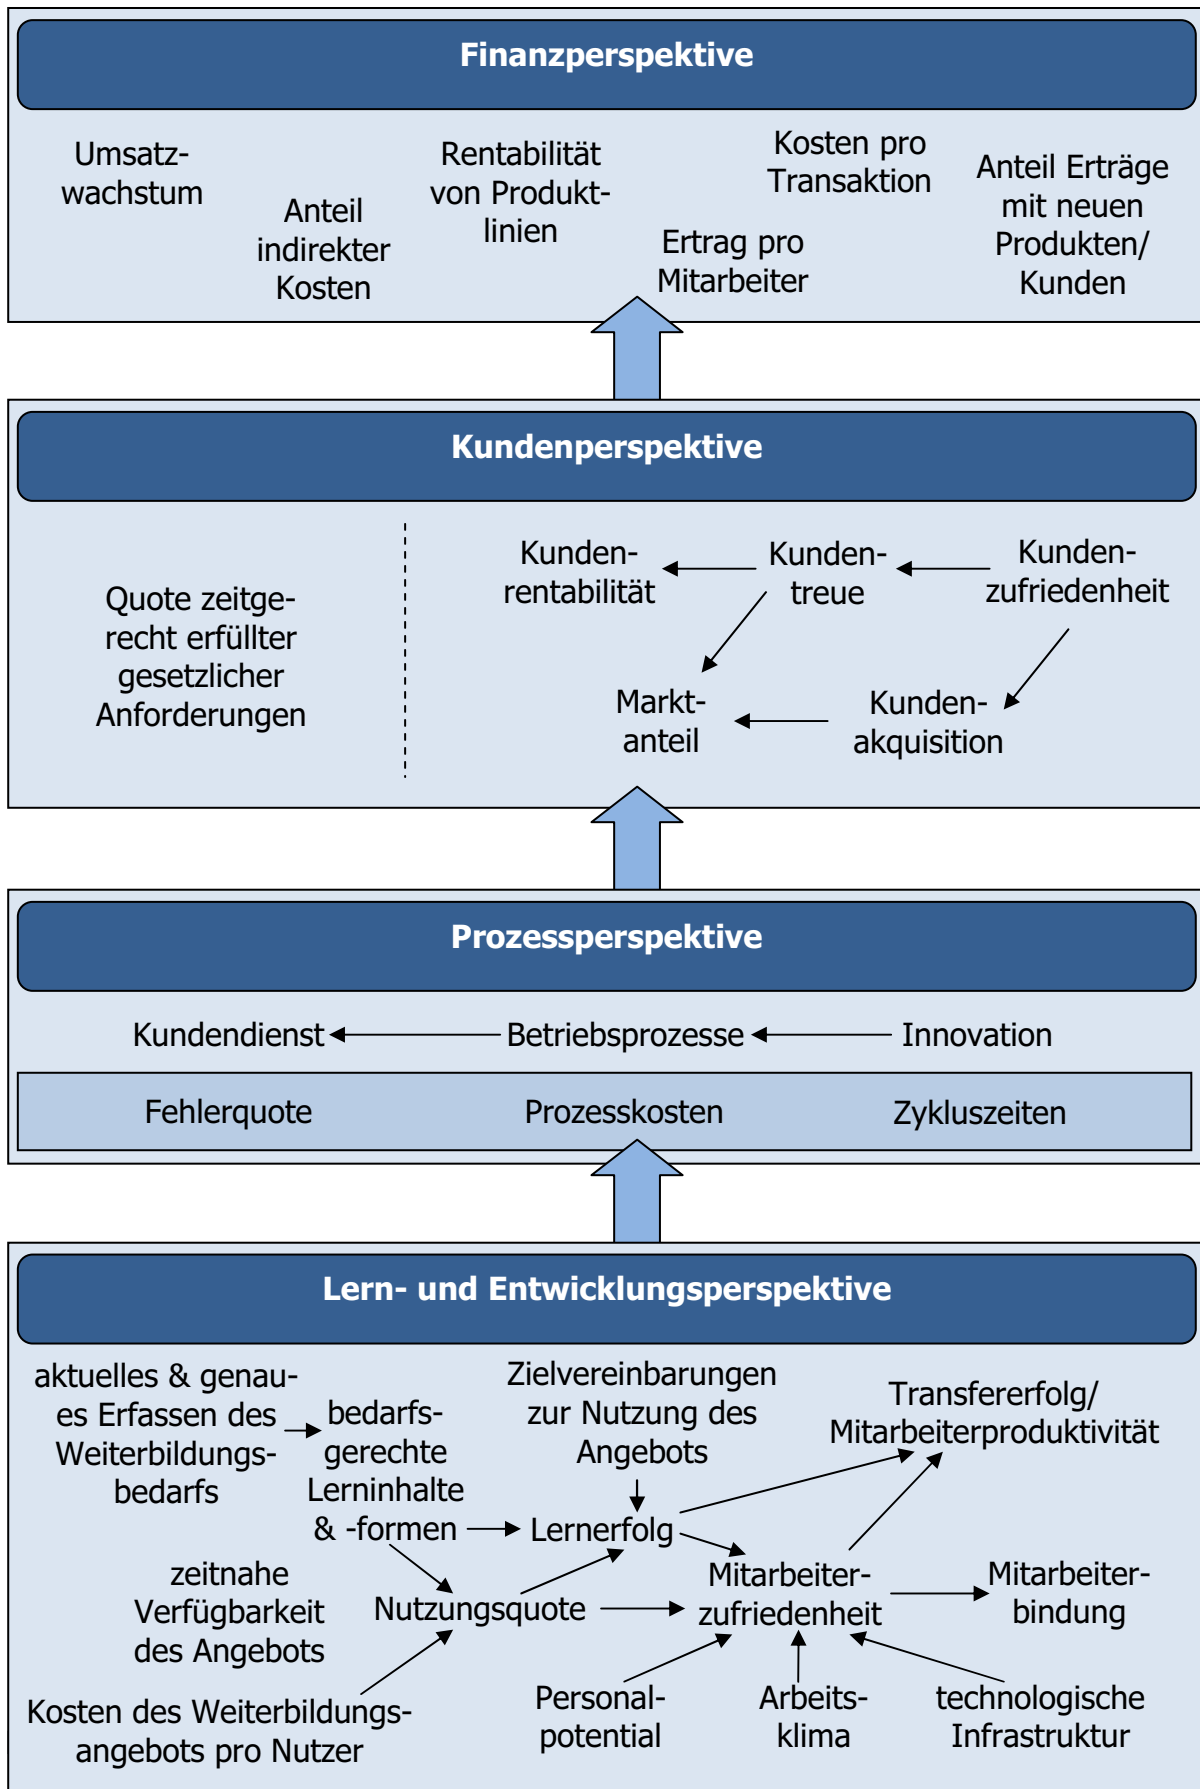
Finanzperspektive

Umsatzwachstum

Anteil indirekter Kosten

Rentabilität von Produktlinien

Kosten pro Transaktion

Ertrag pro Mitarbeiter

Anteil Erträge mit neuen Produkten/ Kunden

Kundenperspektive

Quote zeitgerecht erfüllter gesetzlicher Anforderungen

Kundenrentabilität

Kundentreue

Kundenzufriedenheit

Marktanteil

Kundenakquisition

Prozessperspektive

Kundendienst

Betriebsprozesse

Innovation

| Fehlerquote | Prozesskosten | Zykluszeiten |
|---|---|---|

Lern- und Entwicklungsperspektive

aktuelles & genaues Erfassen des Weiterbildungsbedarfs

bedarfsgerechte Lerninhalte & -formen

Zielvereinbarungen zur Nutzung des Angebots

Transfererfolg/ Mitarbeiterproduktivität

Lernerfolg

zeitnahe Verfügbarkeit des Angebots

Nutzungsquote

Mitarbeiterzufriedenheit

Mitarbeiterbindung

Kosten des Weiterbildungsangebots pro Nutzer

Personalpotential

Arbeitsklima

technologische Infrastruktur